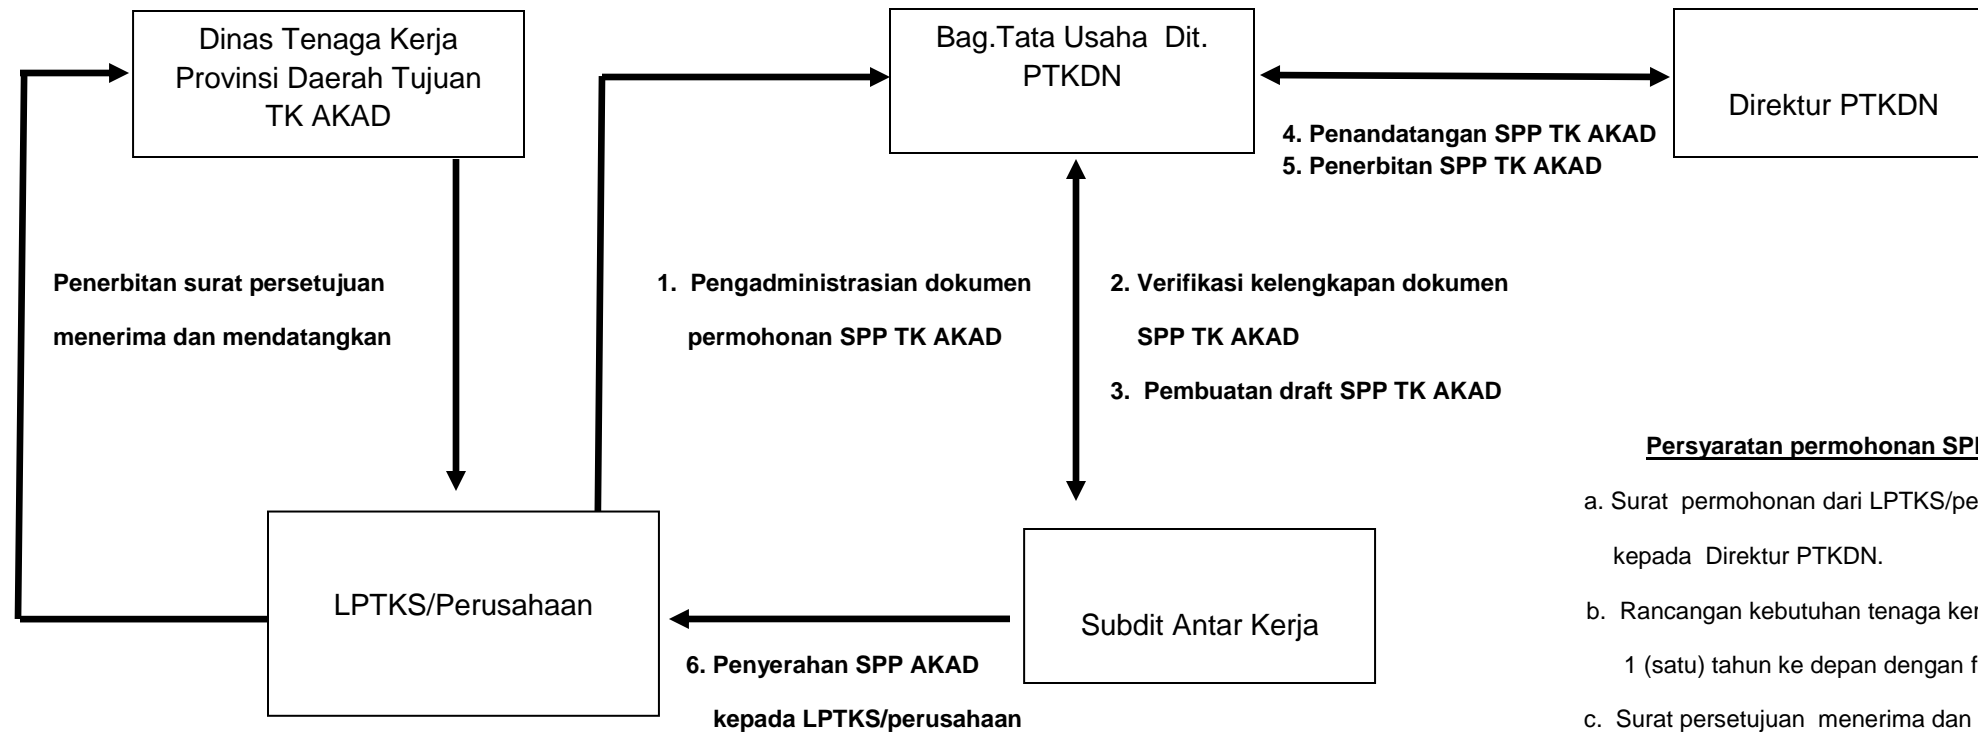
Dinas Tenaga Kerja Provinsi Daerah Tujuan TK AKAD

Bag.Tata Usaha Dit. PTKDN

Direktur PTKDN

4. Penandatangan SPP TK AKAD
5. Penerbitan SPP TK AKAD

Penerbitan surat persetujuan menerima dan mendatangkan

1. Pengadministrasian dokumen permohonan SPP TK AKAD

2. Verifikasi kelengkapan dokumen SPP TK AKAD

3. Pembuatan draft SPP TK AKAD

LPTKS/Perusahaan

Subdit Antar Kerja

6. Penyerahan SPP AKAD kepada LPTKS/perusahaan

Persyaratan permohonan SP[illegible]

a. Surat permohonan dari LPTKS/pe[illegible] kepada Direktur PTKDN.

b. Rancangan kebutuhan tenaga ker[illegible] 1 (satu) tahun ke depan dengan f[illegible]

c. Surat persetujuan menerima dan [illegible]